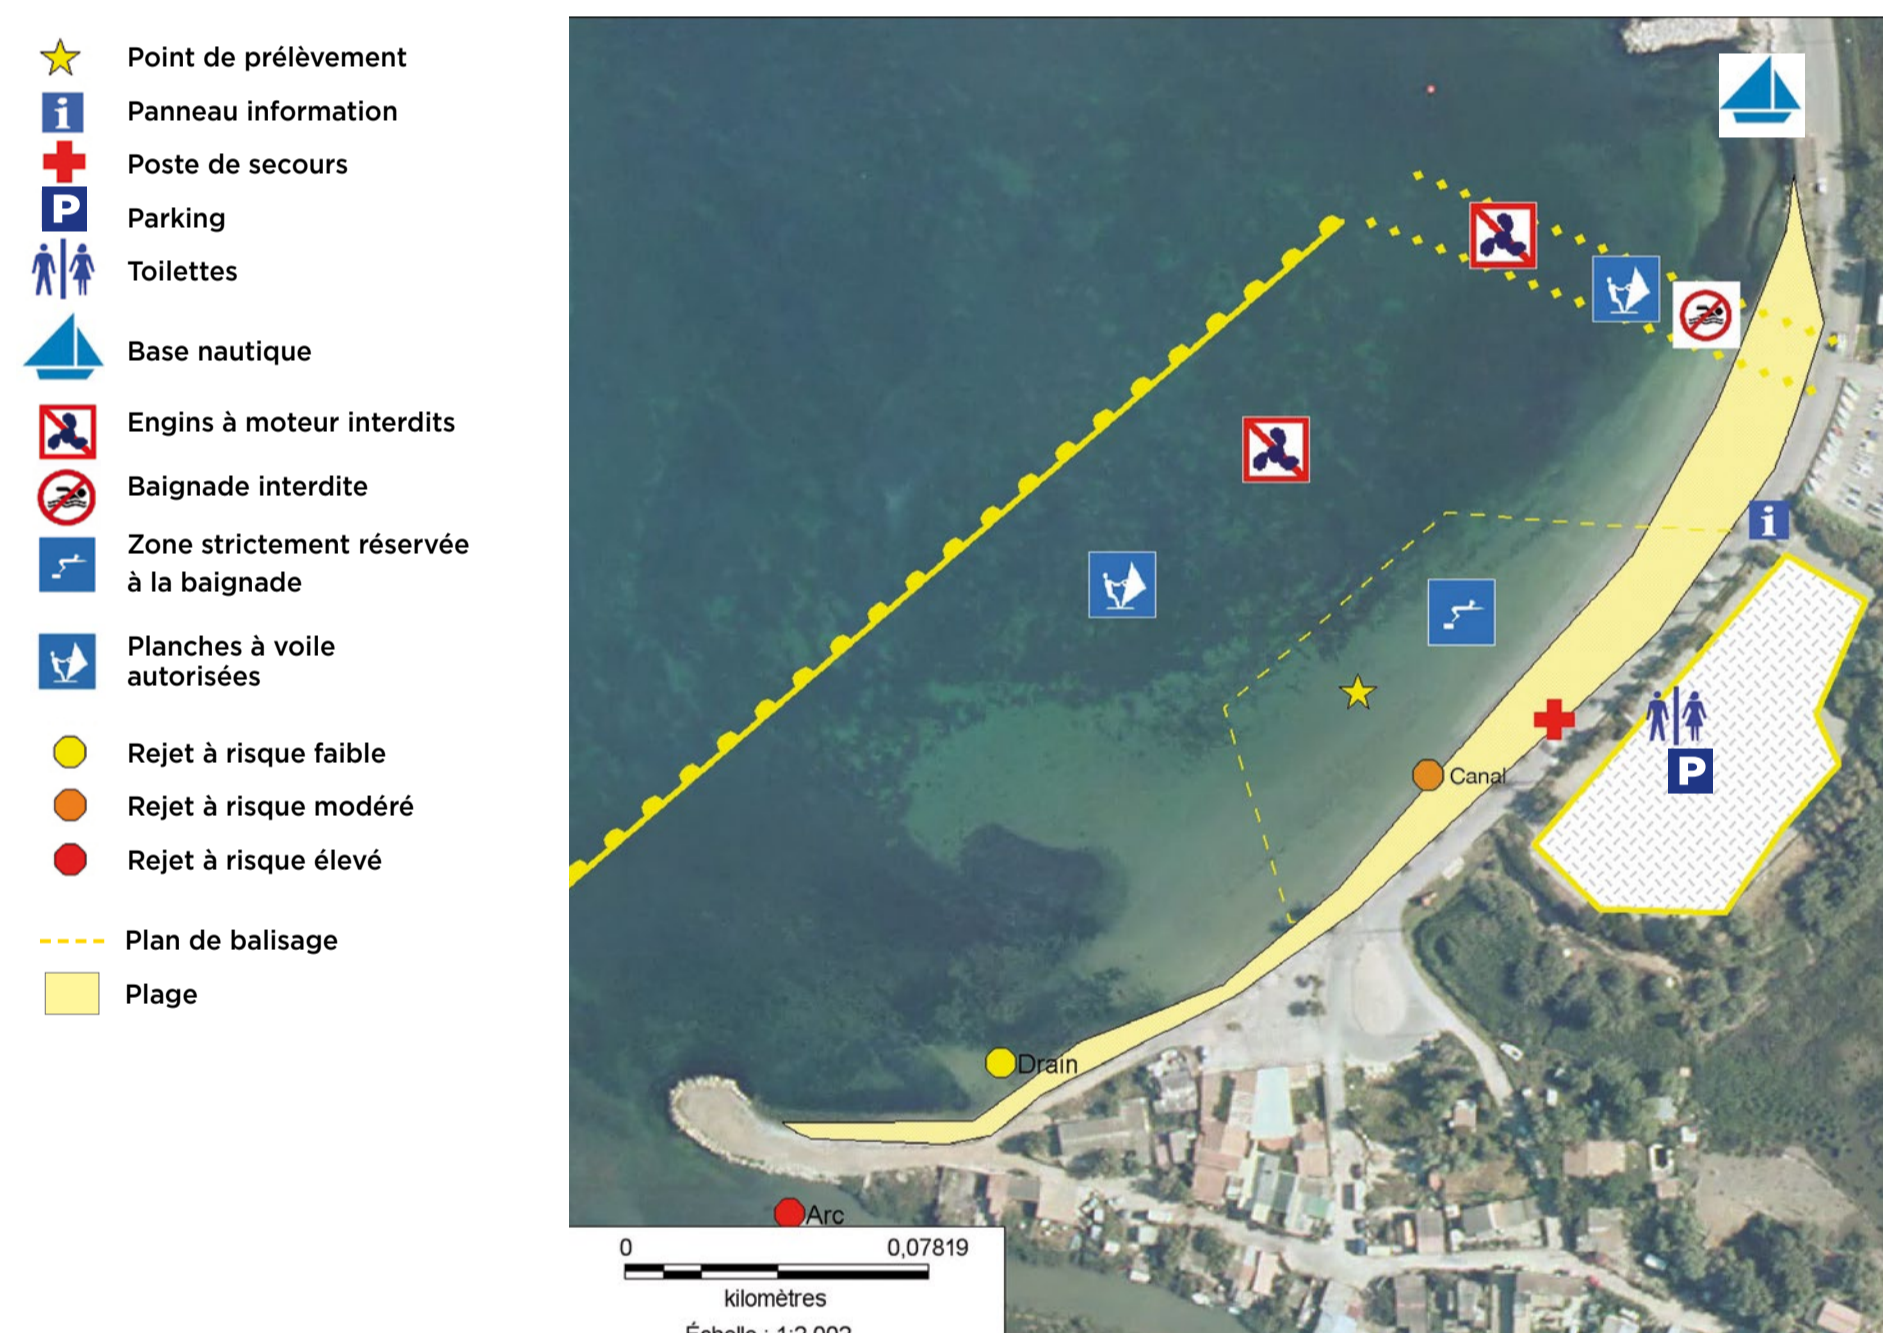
Point de prélèvement
Panneau information
Poste de secours
Parking
Toilettes
Base nautique
Engins à moteur interdits
Baignade interdite
Zone strictement réservée à la baignade
Planches à voile autorisées
Rejet à risque faible
Rejet à risque modéré
Rejet à risque élevé
Plan de balisage
Plage

Canal
Drain
Arc

0
0,07819
kilomètres
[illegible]